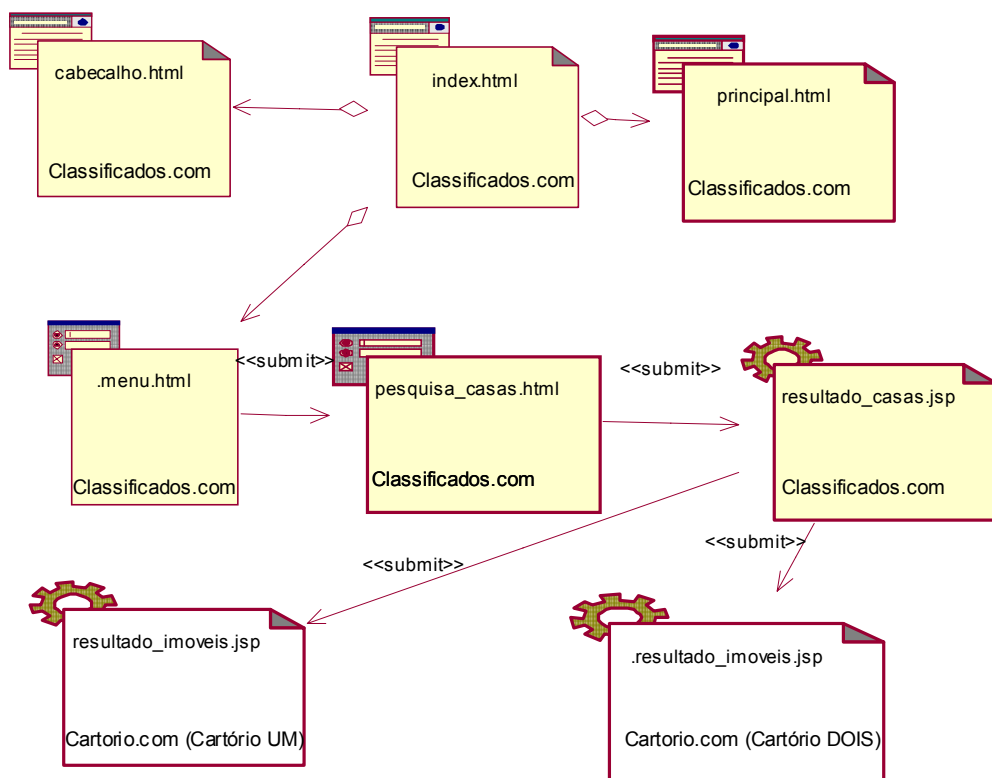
cabecalho.html

Classificados.com

index.html

Classificados.com

principal.html

Classificados.com

.menu.html

Classificados.com

<<submit>>

pesquisa_casas.html

Classificados.com

<<submit>>

resultado_casas.jsp

Classificados.com

<<submit>>

<<submit>>

resultado_imoveis.jsp

Cartorio.com (Cartório UM)

.resultado_imoveis.jsp

Cartorio.com (Cartório DOIS)